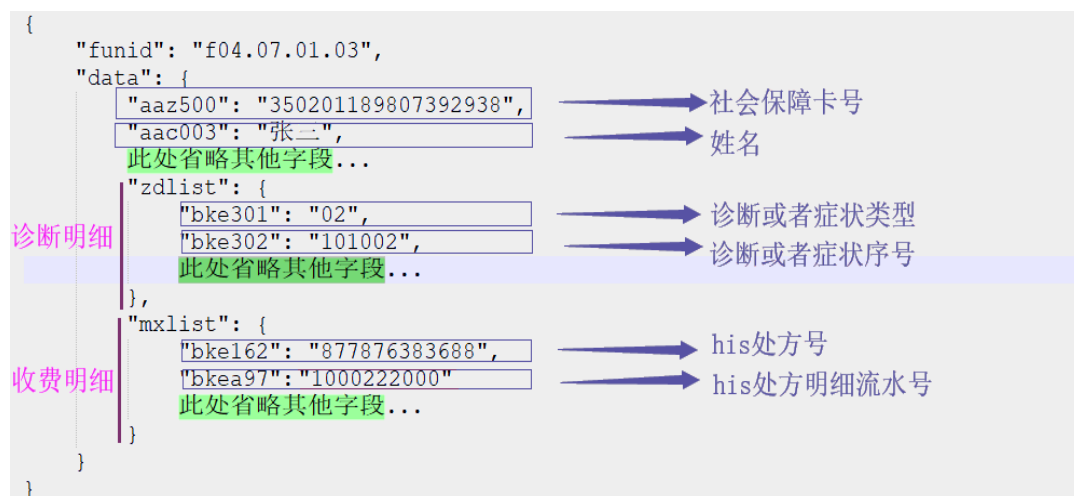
{
"funid": "f04.07.01.03",
"data": {
"aaz500": "350201189807392938", 社会保障卡号
"aac003": "张三", 姓名
此处省略其他字段...
诊断明细
"zdlist": {
"bke301": "02", 诊断或者症状类型
"bke302": "101002", 诊断或者症状序号
此处省略其他字段...
},
收费明细
"mxlist": {
"bke162": "877876383688", his处方号
"bkea97":"1000222000" his处方明细流水号
此处省略其他字段...
}
}
}